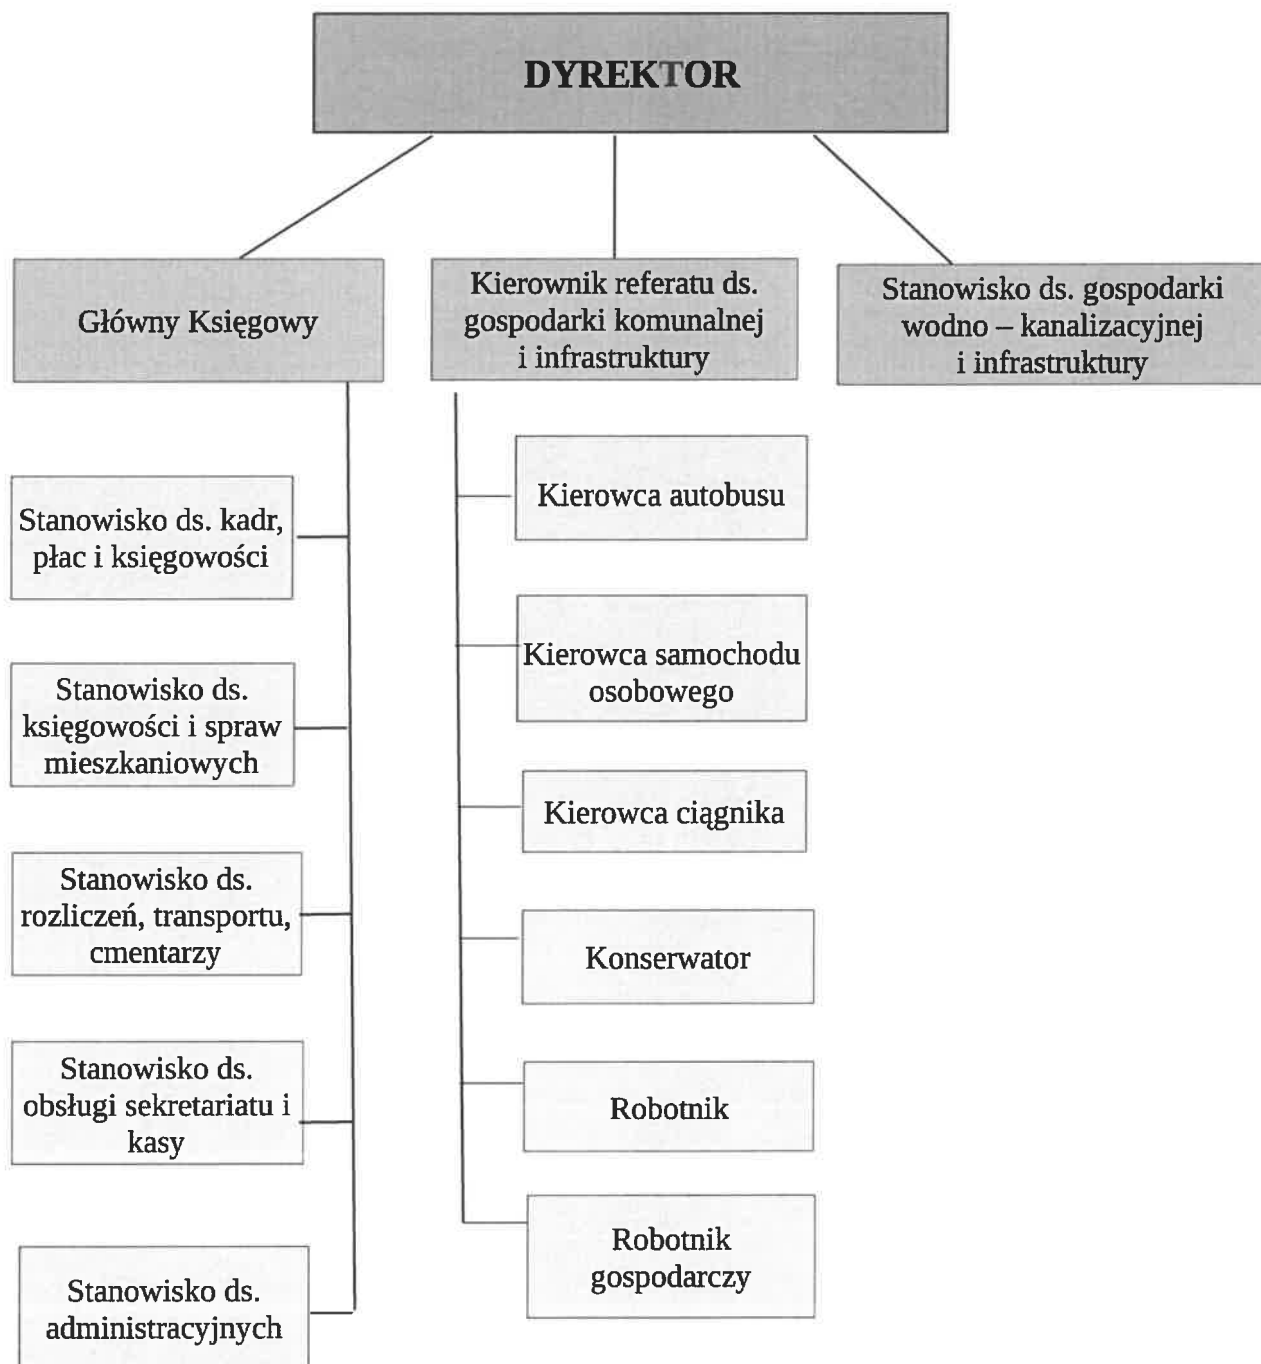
DYREKTOR

Główny Księgowy

Kierownik referatu ds. gospodarki komunalnej i infrastruktury

Stanowisko ds. gospodarki wodno – kanalizacyjnej i infrastruktury

Stanowisko ds. kadr, płac i księgowości

Stanowisko ds. księgowości i spraw mieszkaniowych

Stanowisko ds. rozliczeń, transportu, cmentarzy

Stanowisko ds. obsługi sekretariatu i kasy

Stanowisko ds. administracyjnych

Kierowca autobusu

Kierowca samochodu osobowego

Kierowca ciągnika

Konserwator

Robotnik

Robotnik gospodarczy